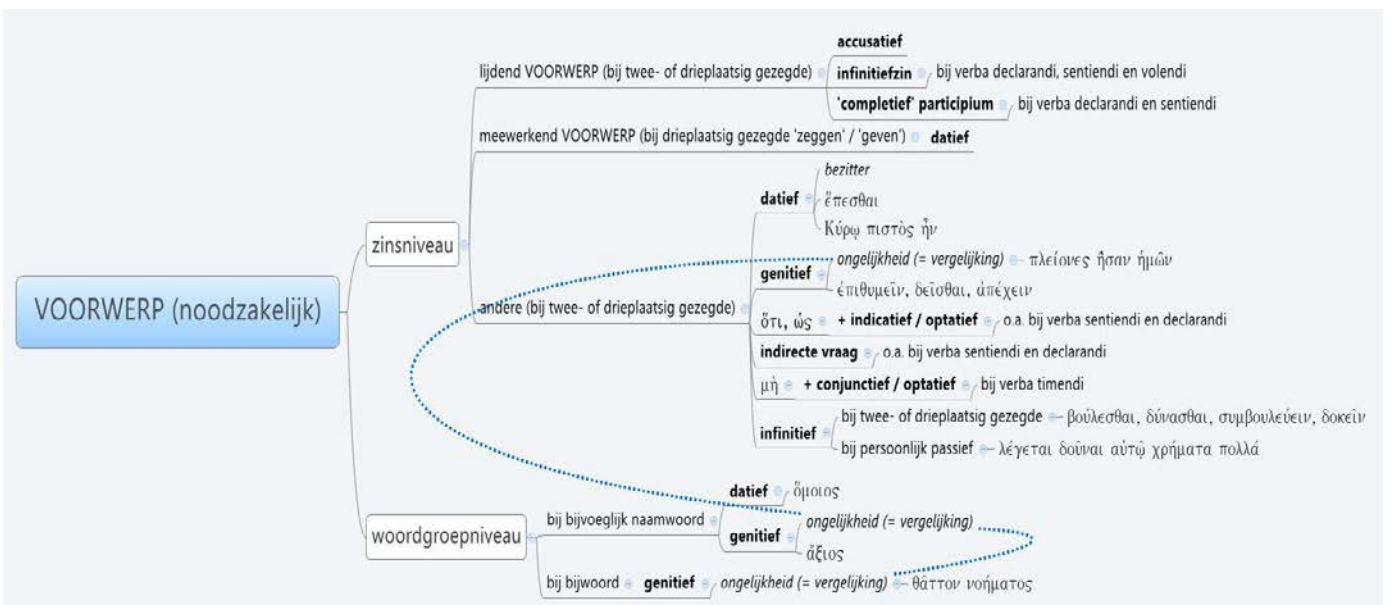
VOORWERP (noodzakelijk)

zinsniveau

lijdend VOORWERP (bij twee- of drieplaatsig gezegde)

accusatief

infinitiefzin bij verba declarandi, sentiendi en volendi

'completief' participium bij verba declarandi en sentiendi

meewerkend VOORWERP (bij drieplaatsig gezegde 'zeggen' / 'geven') datief

andere (bij twee- of drieplaatsig gezegde)

datief

bezitter

ἕπεσθαι

Κύρῳ πιστὸς ἦν

genitief

ongelijkheid (= vergelijking) πλείονες ἦσαν ἡμῶν

ἐπιθυμεῖν, δεῖσθαι, ἀπέχειν

ὅτι, ὡς + indicatief / optatief o.a. bij verba sentiendi en declarandi

indirecte vraag o.a. bij verba sentiendi en declarandi

μή + conjunctief / optatief bij verba timendi

infinitief

bij twee- of drieplaatsig gezegde βούλεσθαι, δύνασθαι, συμβουλεύειν, δοκεῖν

bij persoonlijk passief λέγεται δοῦναι αὐτῷ χρήματα πολλά

woordgroepniveau

bij bijvoeglijk naamwoord

datief ὅμοιος

genitief

ongelijkheid (= vergelijking)

ἄξιος

bij bijwoord genitief ongelijkheid (= vergelijking) θᾶττον νοήματος